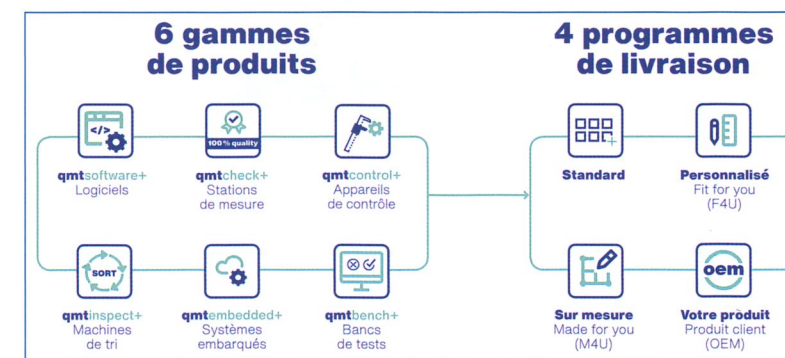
6 gammes de produits

100% quality

qmtsoftware+
Logiciels

qmtcheck+
Stations de mesure

qmtcontrol+
Appareils de contrôle

SORT

qmtinspect+
Machines de tri

qmtembedded+
Systèmes embarqués

qmtbench+
Bancs de tests

4 programmes de livraison

Standard

Personnalisé
Fit for you
(F4U)

Sur mesure
Made for you
(M4U)

oem

Votre produit
Produit client
(OEM)